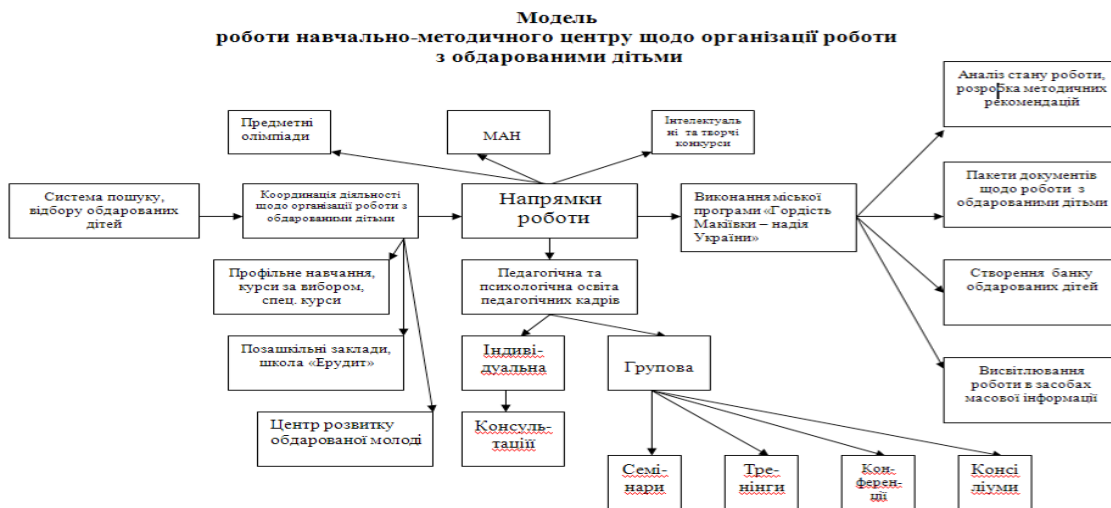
Модель
роботи навчально-методичного центру щодо організації роботи з обдарованими дітьми

Предметні олімпіади

МАН

Інтелектуальні та творчі конкурси

Аналіз стану роботи, розробка методичних рекомендацій

Система пошуку, відбору обдарованих дітей

Координація діяльності щодо організації роботи з обдарованими дітьми

Напрямки роботи

Виконання міської програми «Гордість Макіївки – надія України»

Пакети документів щодо роботи з обдарованими дітьми

Профільне навчання, курси за вибором, спец. курси

Педагогічна та психологічна освіта педагогічних кадрів

Створення банку обдарованих дітей

Позашкільні заклади, школа «Ерудит»

Індивідуальна

Групова

Висвітлювання роботи в засобах масової інформації

Центр розвитку обдарованої молоді

Консультації

Семінари

Тренінги

Конференції

Консиліуми